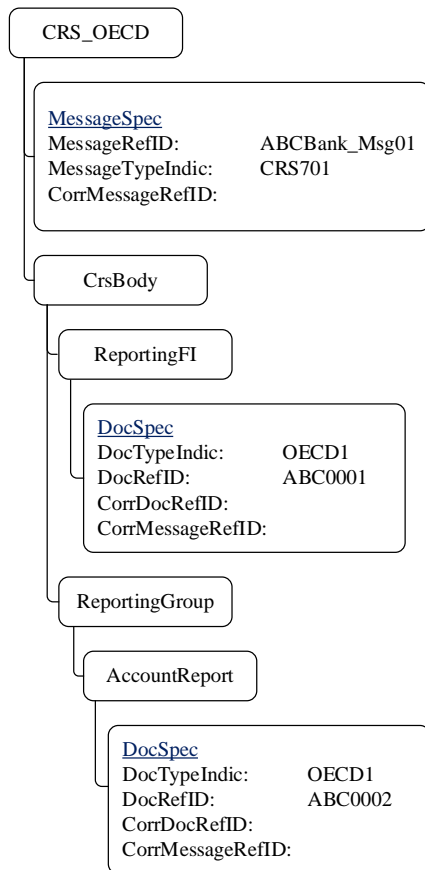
CRS_OECD

MessageSpec
MessageRefID: ABCBank_Msg01
MessageTypeIndic: CRS701
CorrMessageRefID:

CrsBody

ReportingFI

DocSpec
DocTypeIndic: OECD1
DocRefID: ABC0001
CorrDocRefID:
CorrMessageRefID:

ReportingGroup

AccountReport

DocSpec
DocTypeIndic: OECD1
DocRefID: ABC0002
CorrDocRefID:
CorrMessageRefID: